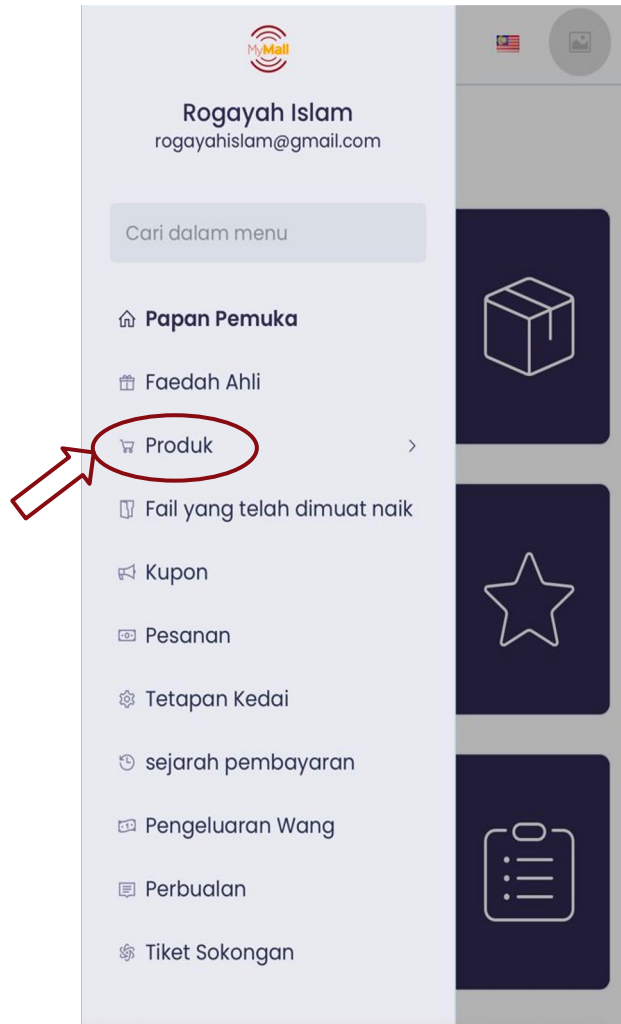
MyMall

Rogayah Islam
rogayahislam@gmail.com

Cari dalam menu

Papan Pemuka

Faedah Ahli

Produk >

Fail yang telah dimuat naik

Kupon

Pesanan

Tetapan Kedai

sejarah pembayaran

Pengeluaran Wang

Perbualan

Tiket Sokongan